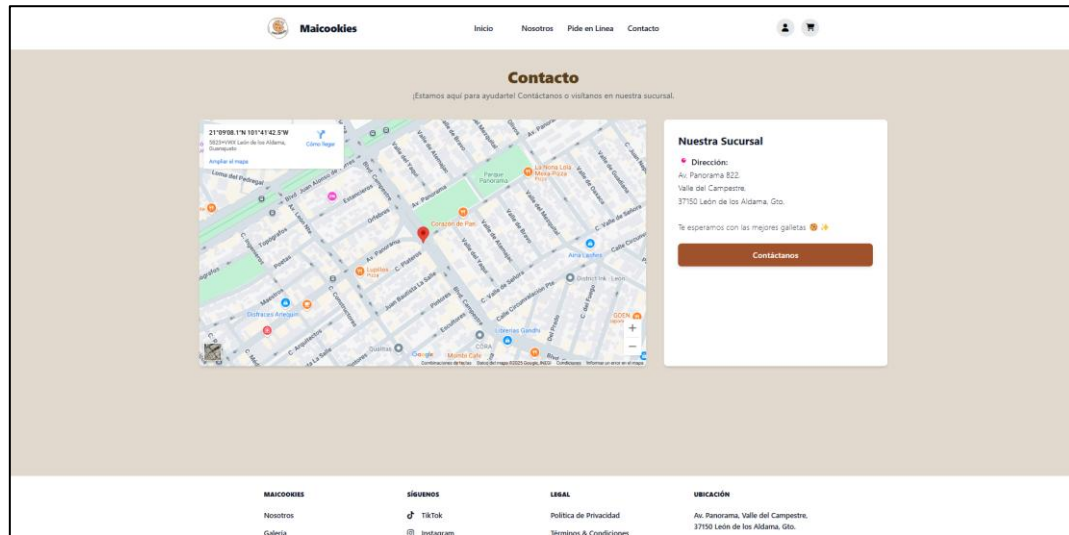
Maicookies

Inicio Nosotros Pide en Linea Contacto

Contacto

¡Estamos aquí para ayudarte! Contáctanos o visítanos en nuestra sucursal.

21°09'08.1"N 101°41'42.5"W
5833+VWX León de los Aldama, Guanajuato
Cómo llegar
Ampliar el mapa

Loma del Pedregal
Av. Panorama
Parque Panorama
La Nona Lola Mega Pizza
Corazón de Pan
Lupitas Pizza
Disfraces Arlequín
District Ink León
Arra Lashes
Liberias Gandhi
CORA
Mundo Cafe
Google
Combinaciones de teclas Datos del mapa ©2025 Google, INEGI Condiciones Informar un error en el mapa

Nuestra Sucursal

Dirección:
Av. Panorama 822,
Valle del Campestre,
37150 León de los Aldama, Gto.

Te esperamos con las mejores galletas 🍪 ✨

Contáctanos

MAICOOKIES
Nosotros
Galería

SÍGUENOS
TikTok
Instagram

LEGAL
Política de Privacidad
Términos & Condiciones

UBICACIÓN
Av. Panorama, Valle del Campestre, 37150 León de los Aldama, Gto.